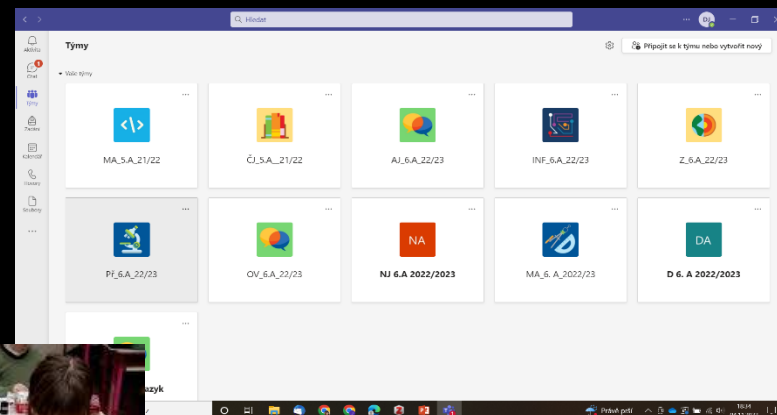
Hledat

DJ

Aktivita

Chat

Týmy

Zadání

Kalendář

Hovory

Soubory

...

Týmy

Připojit se k týmu nebo vytvořit nový

Vaše týmy

...

MA_5.A_21/22

ČJ_5.A__21/22

AJ_6.A_22/23

INF_6.A_22/23

Z_6.A_22/23

PŘ_6.A_22/23

OV_6.A_22/23

NA

NJ 6.A 2022/2023

MA_6. A_22/23

DA

D 6. A 2022/2023

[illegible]azyk

Právě prší

16:34